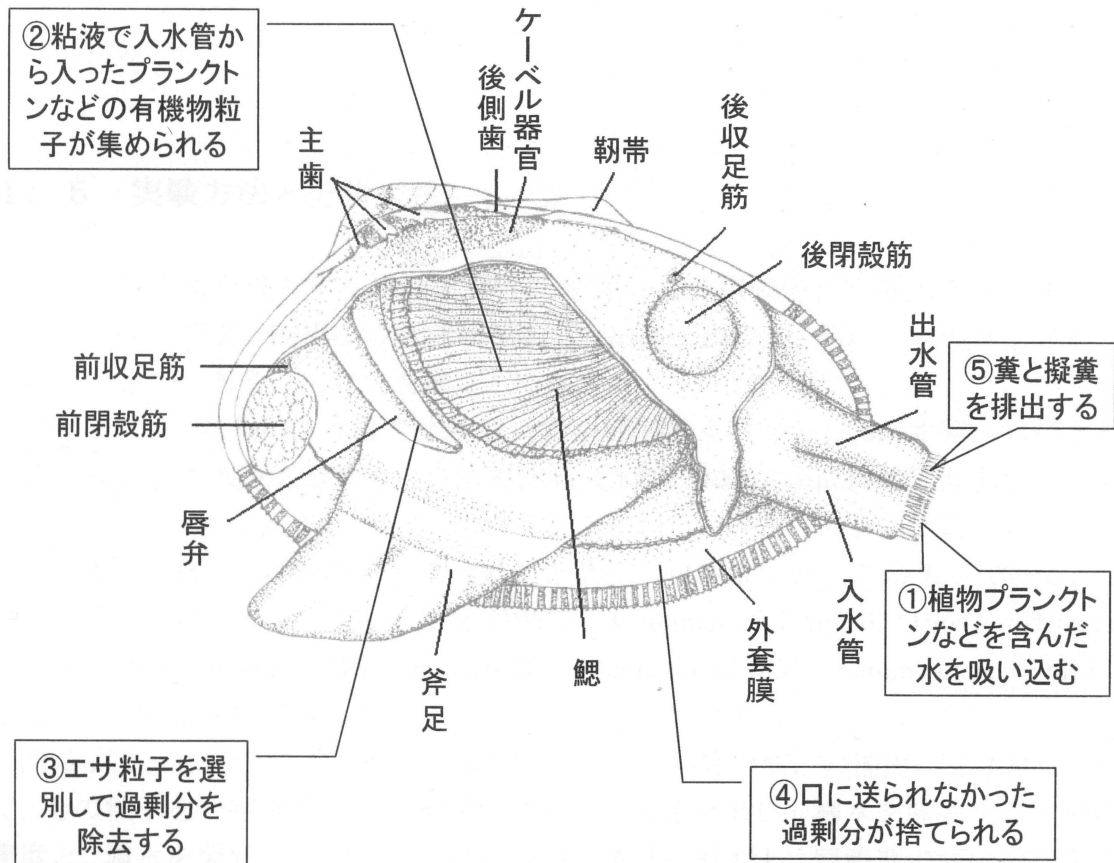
②粘液で入水管から入ったプランクトンなどの有機物粒子が集められる

主歯

後側歯

ケーベル器官

靭帯

後収足筋

後閉殻筋

出水管

⑤糞と擬糞を排出する

前収足筋

前閉殻筋

唇弁

斧足

鰓

外套膜

入水管

①植物プランクトンなどを含んだ水を吸い込む

③エサ粒子を選別して過剰分を除去する

④口に送られなかった過剰分が捨てられる